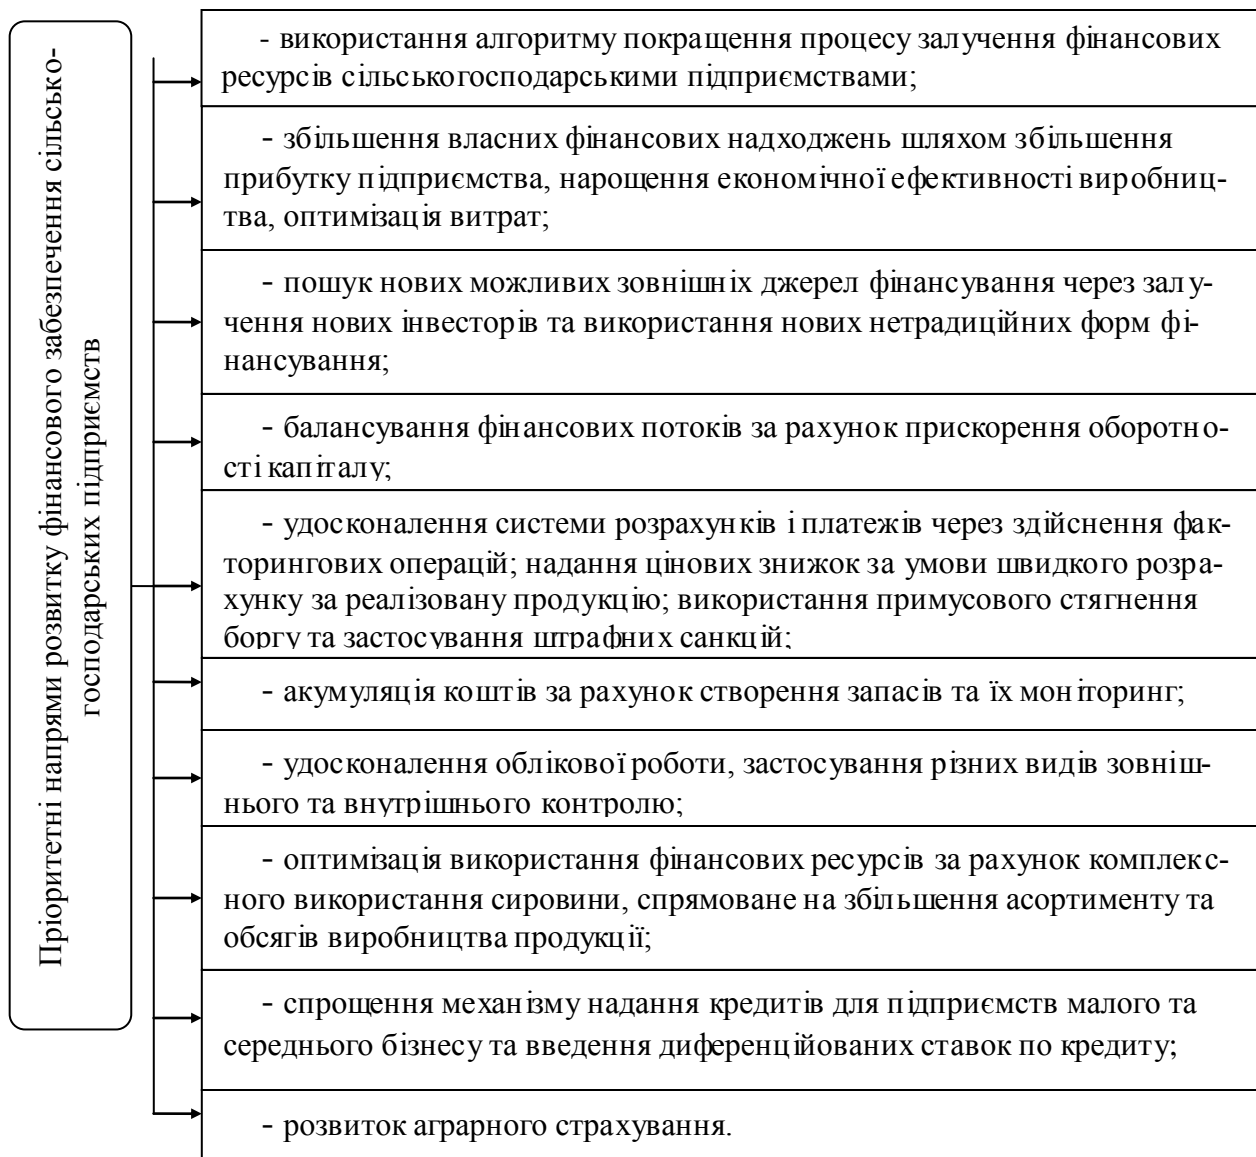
Пріоритетні напрями розвитку фінансового забезпечення сільськогосподарських підприємств

- використання алгоритму покращення процесу залучення фінансових ресурсів сільськогосподарськими підприємствами;

- збільшення власних фінансових надходжень шляхом збільшення прибутку підприємства, нарощення економічної ефективності виробництва, оптимізація витрат;

- пошук нових можливих зовнішніх джерел фінансування через залучення нових інвесторів та використання нових нетрадиційних форм фінансування;

- балансування фінансових потоків за рахунок прискорення оборотності капіталу;

- удосконалення системи розрахунків і платежів через здійснення факторингових операцій; надання цінових знижок за умови швидкого розрахунку за реалізовану продукцію; використання примусового стягнення боргу та застосування штрафних санкцій;

- акумуляція коштів за рахунок створення запасів та їх моніторинг;

- удосконалення облікової роботи, застосування різних видів зовнішнього та внутрішнього контролю;

- оптимізація використання фінансових ресурсів за рахунок комплексного використання сировини, спрямоване на збільшення асортименту та обсягів виробництва продукції;

- спрощення механізму надання кредитів для підприємств малого та середнього бізнесу та введення диференційованих ставок по кредиту;

- розвиток аграрного страхування.